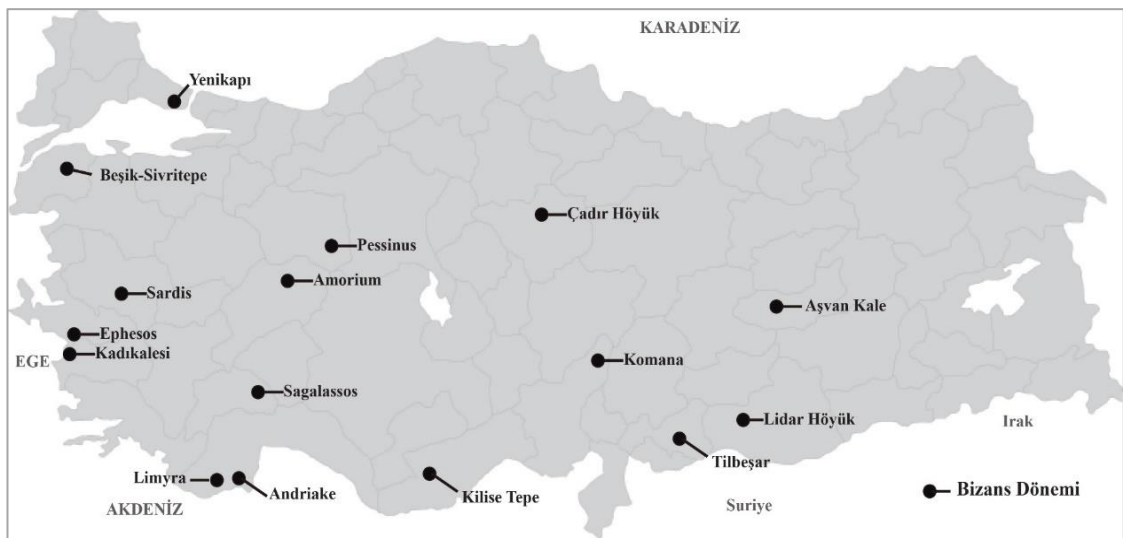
KARADENİZ

Yenikapı

Beşik-Sivritepe

Çadır Höyük

Pessinus

Amorium

Sardis

Aşvan Kale

Ephesos

Kadıkalesi

EGE

Komana

Sagalassos

Lidar Höyük

Irak

Tilbeşar

Limyra

Andriake

Kilise Tepe

AKDENİZ

Suriye

Bizans Dönemi